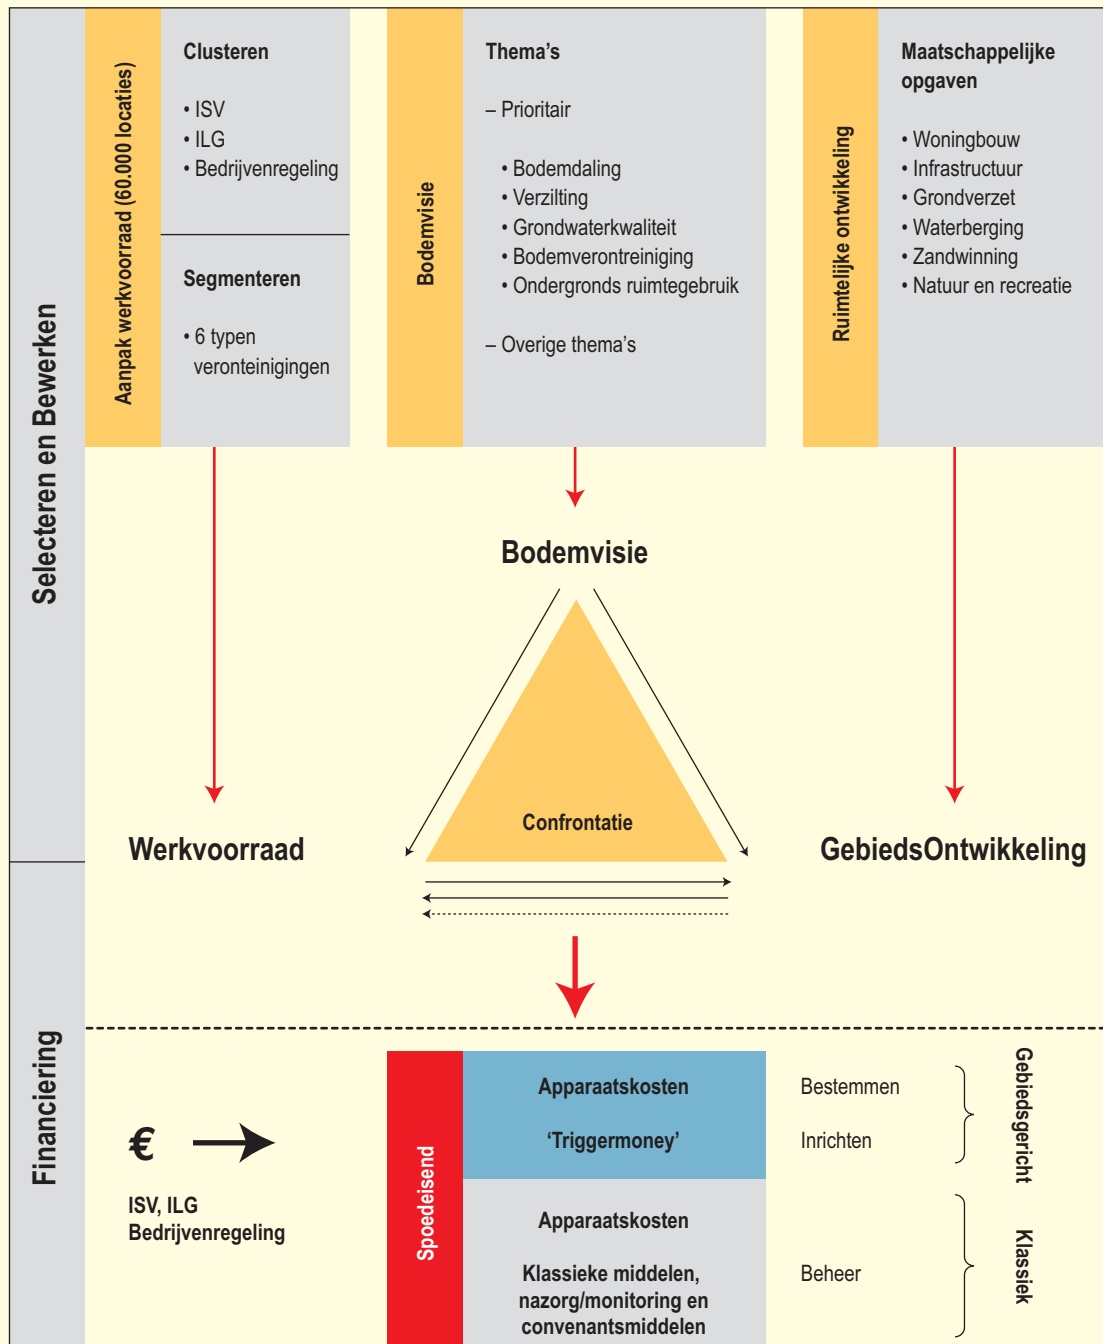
Selecteren en Bewerken

Aanpak werkvoorraad (60.000 locaties)

Clusteren

• ISV
• ILG
• Bedrijvenregeling

Segmenteren

• 6 typen veronteinigingen

Bodemvisie

Thema's

– Prioritair

• Bodemdaling
• Verzilting
• Grondwaterkwaliteit
• Bodemverontreiniging
• Ondergronds ruimtegebruik

– Overige thema's

Ruimtelijke ontwikkeling

Maatschappelijke opgaven

• Woningbouw
• Infrastructuur
• Grondverzet
• Waterberging
• Zandwinning
• Natuur en recreatie

Bodemvisie

Werkvoorraad

Confrontatie

GebiedsOntwikkeling

Financiering

€

ISV, ILG
Bedrijvenregeling

Spoedeisend

Apparaatskosten

'Triggermoney'

Apparaatskosten

Klassieke middelen, nazorg/monitoring en convenantsmiddelen

Bestemmen

Inrichten

Beheer

Gebiedsgericht

Klassiek